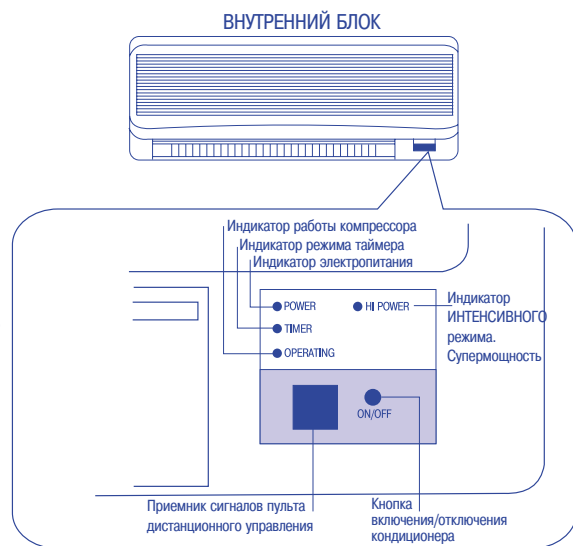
ВНУТРЕННИЙ БЛОК

Индикатор работы компрессора

Индикатор режима таймера

Индикатор электропитания

POWER

HI POWER

Индикатор ИНТЕНСИВНОГО режима. Супермощность

TIMER

OPERATING

ON/OFF

Приемник сигналов пульта дистанционного управления

Кнопка включения/отключения кондиционера